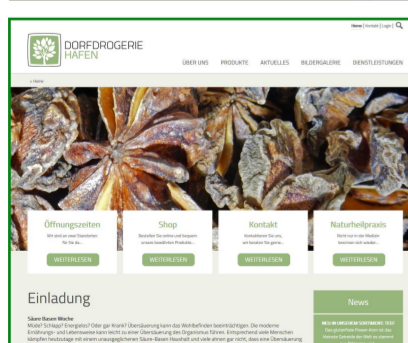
Home | Kontakt | Login |

DORFDROGERIE HAFEN

ÜBER UNS PRODUKTE AKTUELLES BILDERGALERIE DIENSTLEISTUNGEN

» Home

Öffnungszeiten

Wir sind an zwei Standorten für Sie da...

WEITERLESEN

Shop

Bestellen Sie online und bequem unsere beliebten Produkte...

WEITERLESEN

Kontakt

Kontaktieren Sie uns, wir beraten Sie gerne...

WEITERLESEN

Naturheilpraxis

Nicht nur in der Medizin kommen sich wieder...

WEITERLESEN

Einladung

Säure Basen Woche

Müde? Schlapp? Energielos? Oder gar Krank? Übersäuerung kann das Wohlbefinden beeinträchtigen. Die moderne Ernährungs- und Lebensweise kann leicht zu einer Übersäuerung des Organismus führen. Entsprechend viele Menschen kämpfen heutzutage mit einem unausgeglichenen Säure-Basen Haushalt und viele ahnen gar nicht, dass eine Übersäuerung

News

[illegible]